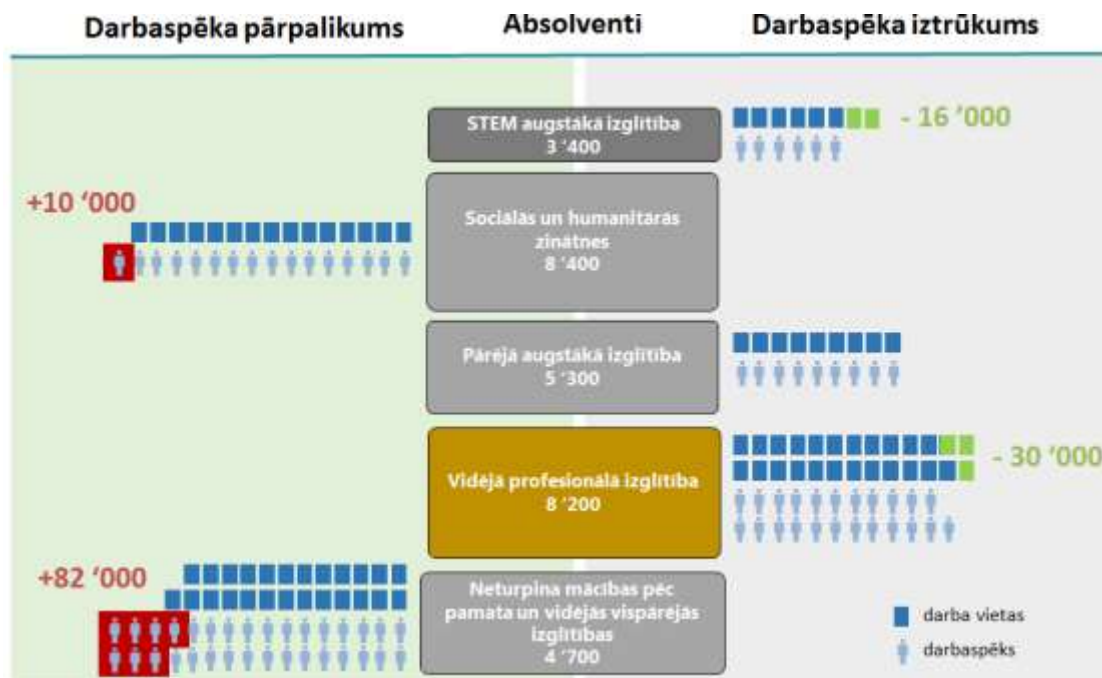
Darbaspēka pārpalikums

Absolventi

Darbaspēka iztrūkums

STEM augstākā izglītība
3 '400

- 16 '000

+10 '000

Sociālās un humanitārās zinātnes
8 '400

Pārējā augstākā izglītība
5 '300

Vidējā profesionālā izglītība
8 '200

- 30 '000

+82 '000

Neturpina mācības pēc pamata un vidējās vispārējās izglītības
4 '700

darba vietas

darbaspēks